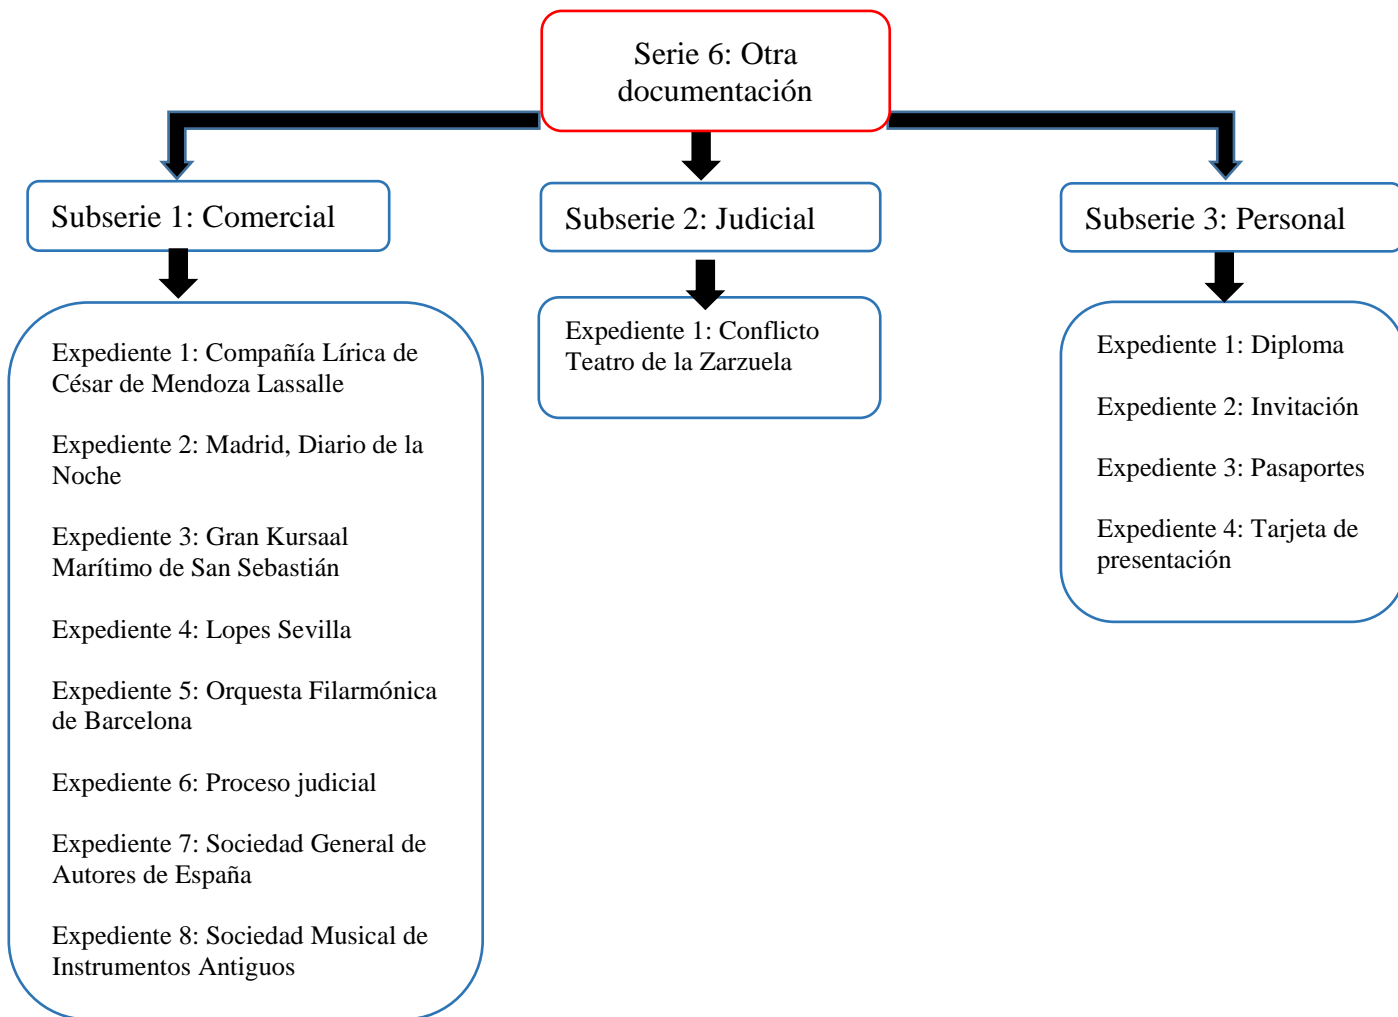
Serie 6: Otra documentación

Subserie 1: Comercial

Expediente 1: Compañía Lírica de César de Mendoza Lassalle

Expediente 2: Madrid, Diario de la Noche

Expediente 3: Gran Kursaal Marítimo de San Sebastián

Expediente 4: Lopes Sevilla

Expediente 5: Orquesta Filarmónica de Barcelona

Expediente 6: Proceso judicial

Expediente 7: Sociedad General de Autores de España

Expediente 8: Sociedad Musical de Instrumentos Antiguos

Subserie 2: Judicial

Expediente 1: Conflicto Teatro de la Zarzuela

Subserie 3: Personal

Expediente 1: Diploma

Expediente 2: Invitación

Expediente 3: Pasaportes

Expediente 4: Tarjeta de presentación